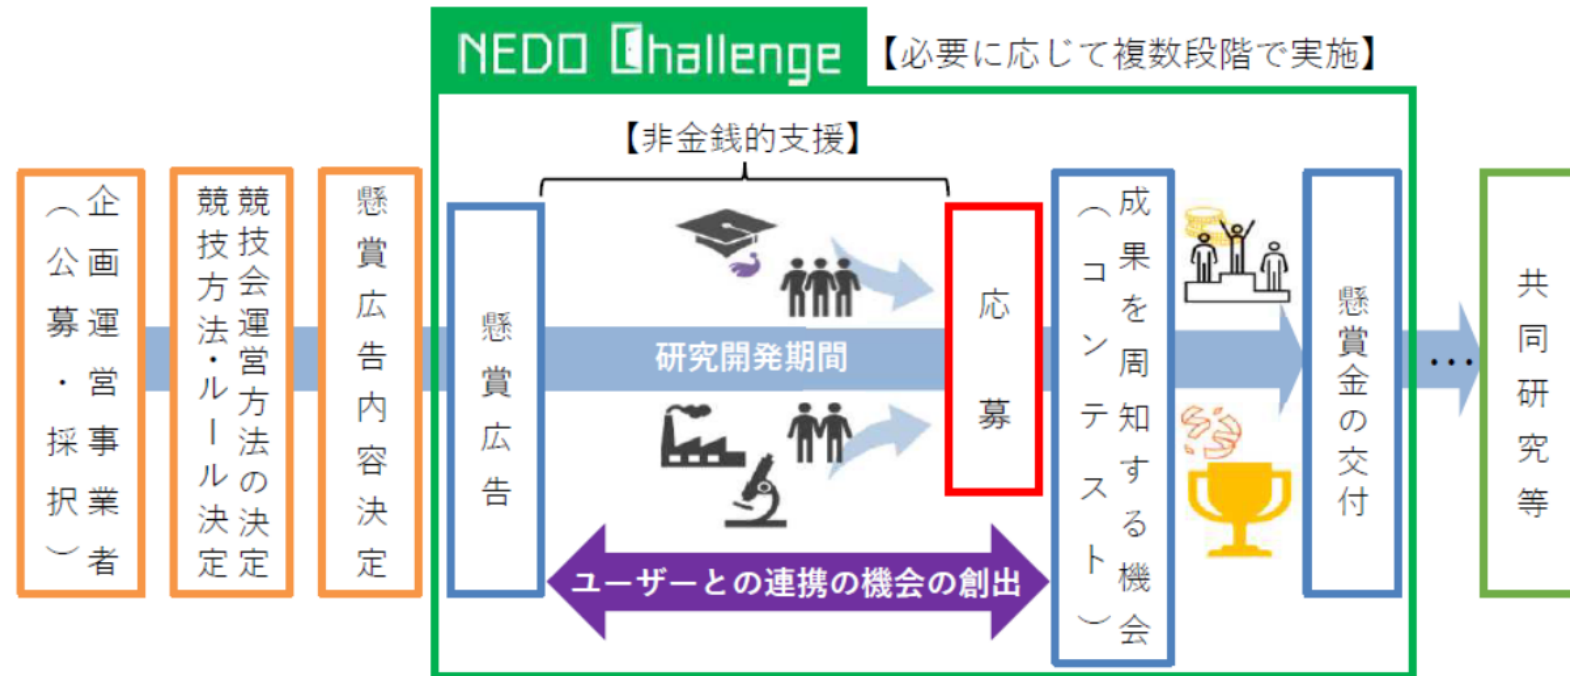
企画運営事業者（公募・採択）

競技会運営方法の決定
競技方法・ルール決定

懸賞広告内容決定

NEDO Challenge
【必要に応じて複数段階で実施】

【非金銭的支援】

懸賞広告

研究開発期間

ユーザーとの連携の機会の創出

応募

成果を周知する機会（コンテスト）

懸賞金の交付

…

共同研究等